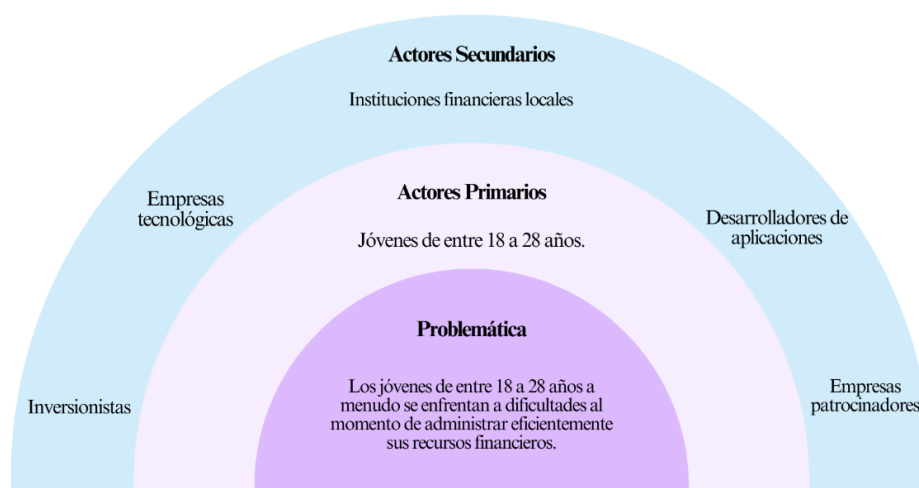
Actores Secundarios

Instituciones financieras locales

Empresas tecnológicas

Desarrolladores de aplicaciones

Actores Primarios

Jóvenes de entre 18 a 28 años.

Problemática

Los jóvenes de entre 18 a 28 años a menudo se enfrentan a dificultades al momento de administrar eficientemente sus recursos financieros.

Inversionistas

Empresas patrocinadores